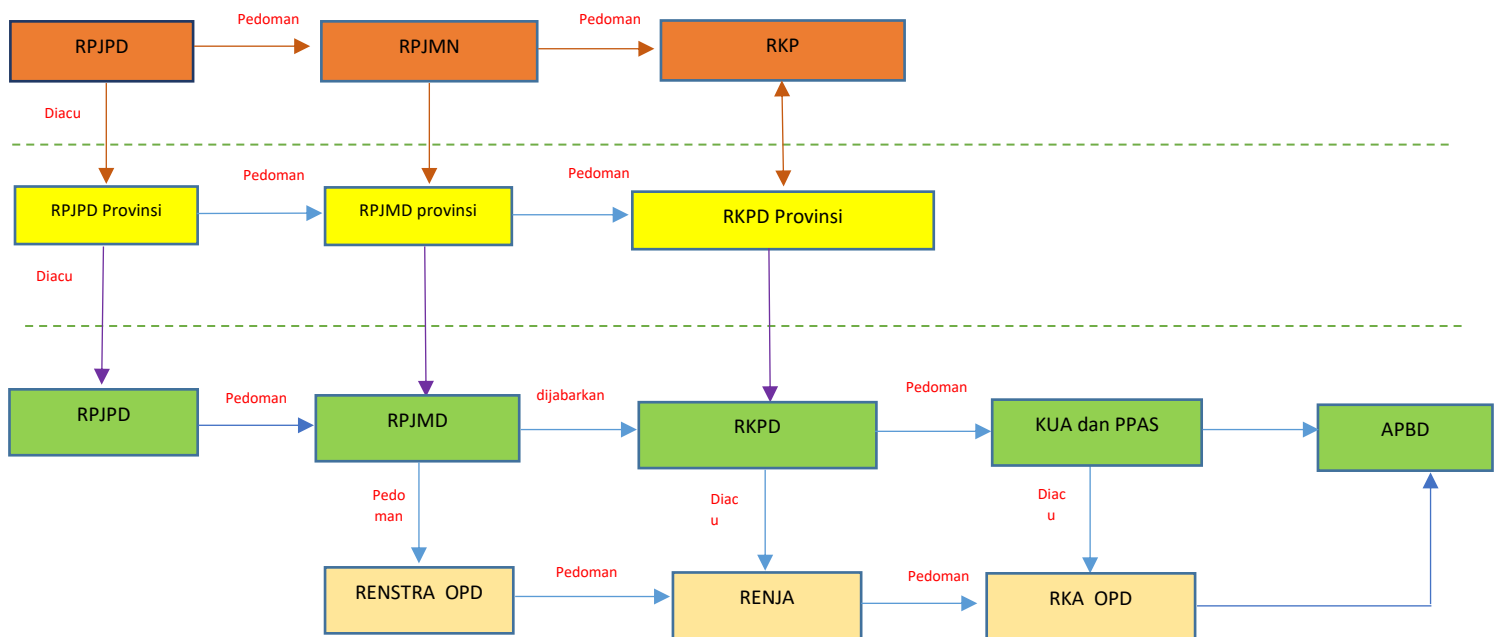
RPJPD

Pedoman

RPJMN

Pedoman

RKP

Diacu

RPJPD Provinsi

Pedoman

RPJMD provinsi

Pedoman

RKPD Provinsi

Diacu

RPJPD

Pedoman

RPJMD

dijabarkan

RKPD

Pedoman

KUA dan PPAS

APBD

Pedo man

Diac u

Diac u

RENSTRA OPD

Pedoman

RENJA

Pedoman

RKA OPD